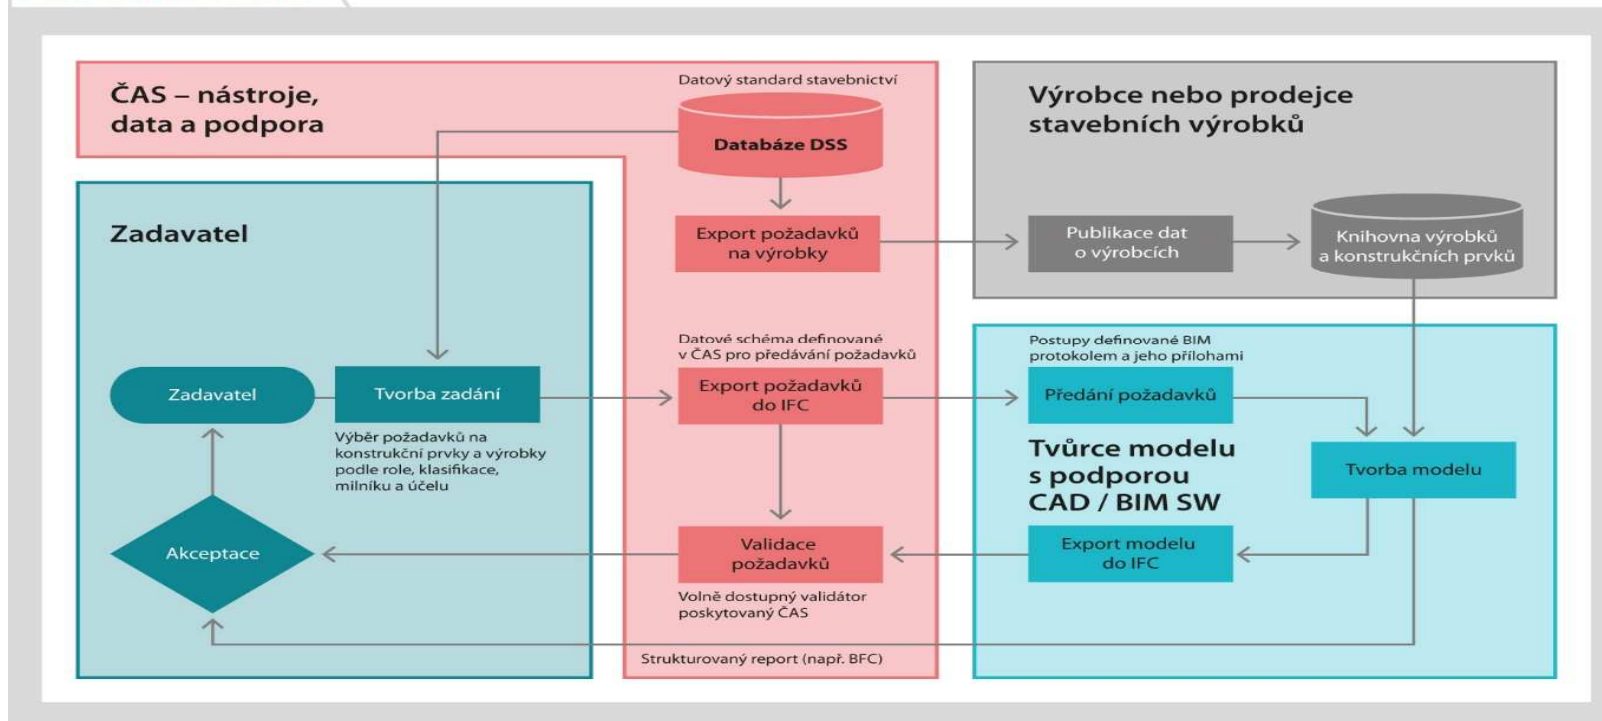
ČAS – nástroje, data a podpora

Datový standard stavebnictví

Databáze DSS

Export požadavků na výrobky

Výrobce nebo prodejce stavebních výrobků

Publikace dat o výrobcích

Knihovna výrobků a konstrukčních prvků

Zadavatel

Datové schéma definované v ČAS pro předávání požadavků

Postupy definované BIM protokolem a jeho přílohami

Zadavatel

Tvorba zadání

Export požadavků do IFC

Předání požadavků

Výběr požadavků na konstrukční prvky a výrobky podle role, klasifikace, milníku a účelu

Tvůrce modelu s podporou CAD / BIM SW

Tvorba modelu

Akceptace

Validace požadavků

Export modelu do IFC

Volně dostupný validátor poskytovaný ČAS

Strukturovaný report (např. BFC)